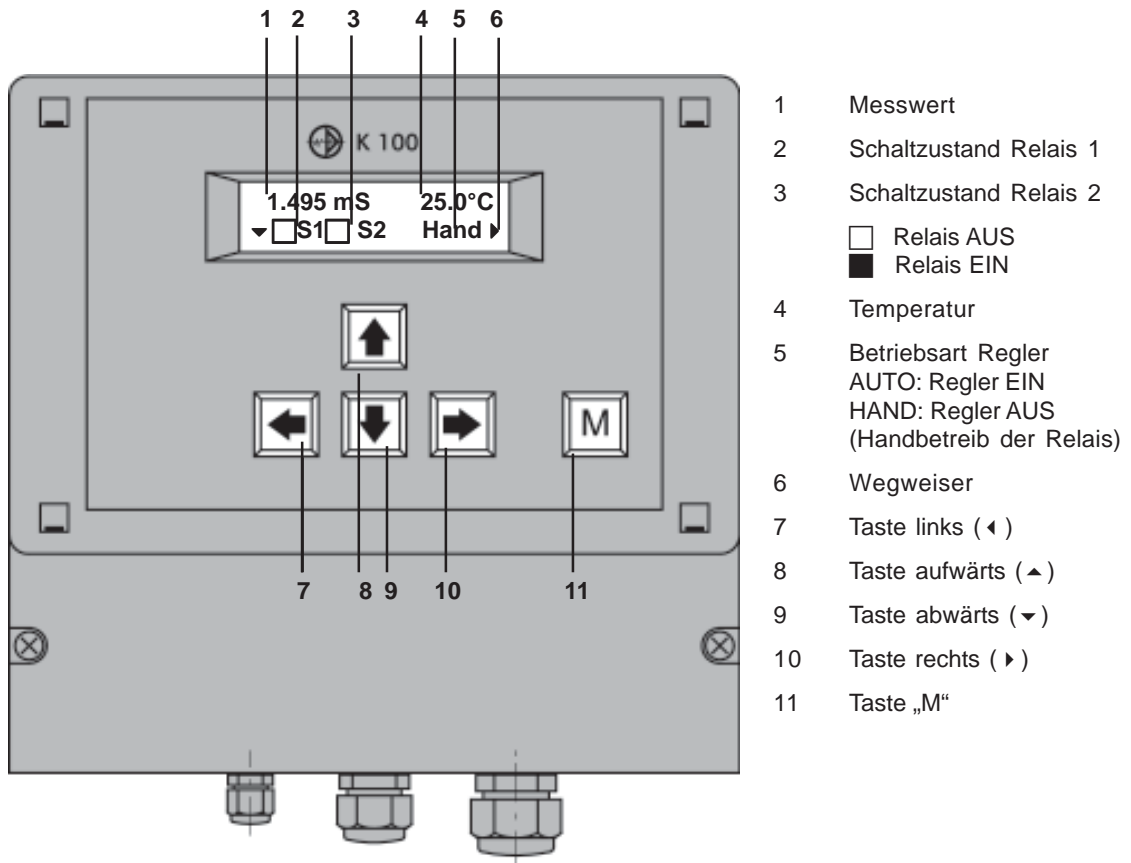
1 2 3 4 5 6

K 100

1.495 mS 25.0°C
▾□S1□ S2 Hand ▸

M

7 8 9 10 11

1 Messwert

2 Schaltzustand Relais 1

3 Schaltzustand Relais 2

□ Relais AUS
■ Relais EIN

4 Temperatur

5 Betriebsart Regler
AUTO: Regler EIN
HAND: Regler AUS
(Handbetreib der Relais)

6 Wegweiser

7 Taste links (◂)

8 Taste aufwärts (▴)

9 Taste abwärts (▾)

10 Taste rechts (▸)

11 Taste „M“